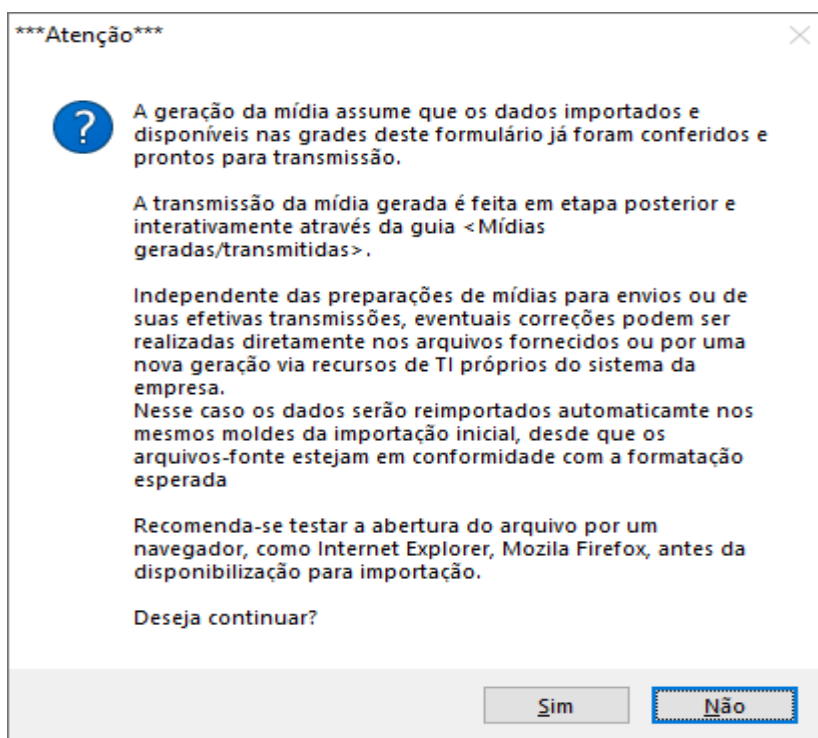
***Atenção***

?

A geração da mídia assume que os dados importados e disponíveis nas grades deste formulário já foram conferidos e prontos para transmissão.

A transmissão da mídia gerada é feita em etapa posterior e interativamente através da guia <Mídias geradas/transmitidas>.

Independente das preparações de mídias para envios ou de suas efetivas transmissões, eventuais correções podem ser realizadas diretamente nos arquivos fornecidos ou por uma nova geração via recursos de TI próprios do sistema da empresa.
Nesse caso os dados serão reimportados automaticamte nos mesmos moldes da importação inicial, desde que os arquivos-fonte estejam em conformidade com a formatação esperada

Recomenda-se testar a abertura do arquivo por um navegador, como Internet Explorer, Mozila Firefox, antes da disponibilização para importação.

Deseja continuar?

Sim

Não